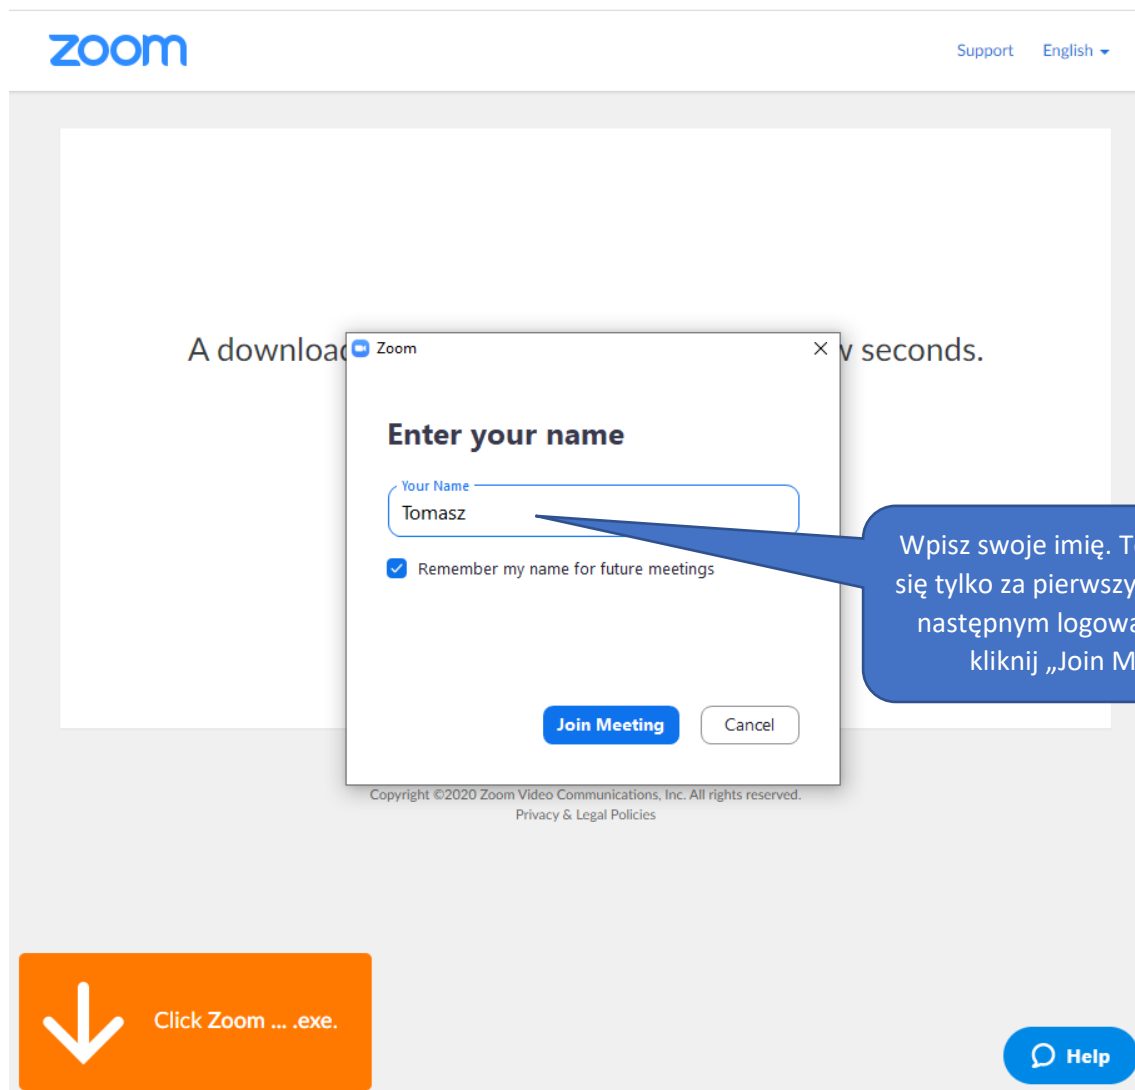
zoom

Support English

A download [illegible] v seconds.

Zoom

Enter your name

Your Name

Tomasz

Remember my name for future meetings

Join Meeting Cancel

Wpisz swoje imię. T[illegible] się tylko za pierwszy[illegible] następnym logowa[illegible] kliknij „Join M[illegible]

Copyright ©2020 Zoom Video Communications, Inc. All rights reserved.
Privacy & Legal Policies

Click Zoom ... .exe.

Help